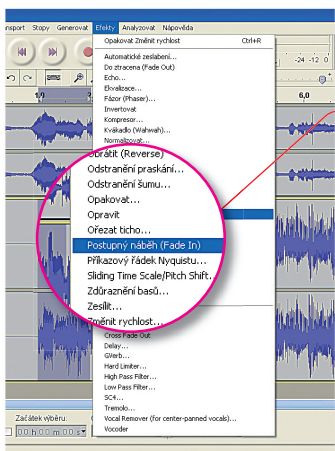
nsport Stopy Generovat Efekty Analyzovat Nápověda

Opakovat Změnit rychlost... Ctrl+R

Automatické zeslabení...
Do ztracena (Fade Out)
Echo...
Ekvalizace...
Fázor (Phaser)...
Invertovat
Kompresor...
Kvákadlo (Wahwah)...
Normalizovat...

Obrátit (Reverse)
Odstranění praskání...
Odstranění šumu...
Opakovat...
Opravit
Ořezat ticho...
Postupný náběh (Fade In)
Příkazový řádek Nyquistu...
Sliding Time Scale/Pitch Shift...
Zdůraznění basů...
Zesílit...
Změnit rychlost...

Cross Fade Out
Delay...
GVerb...
Hard Limiter...
High Pass Filter...
Low Pass Filter...
SC4...
Tremolo...
Vocal Remover (for center-panned vocals)...
Vocoder

-24 -12 0
1,0
6,0

Začátek výběru:
00 h 00 m 00 s